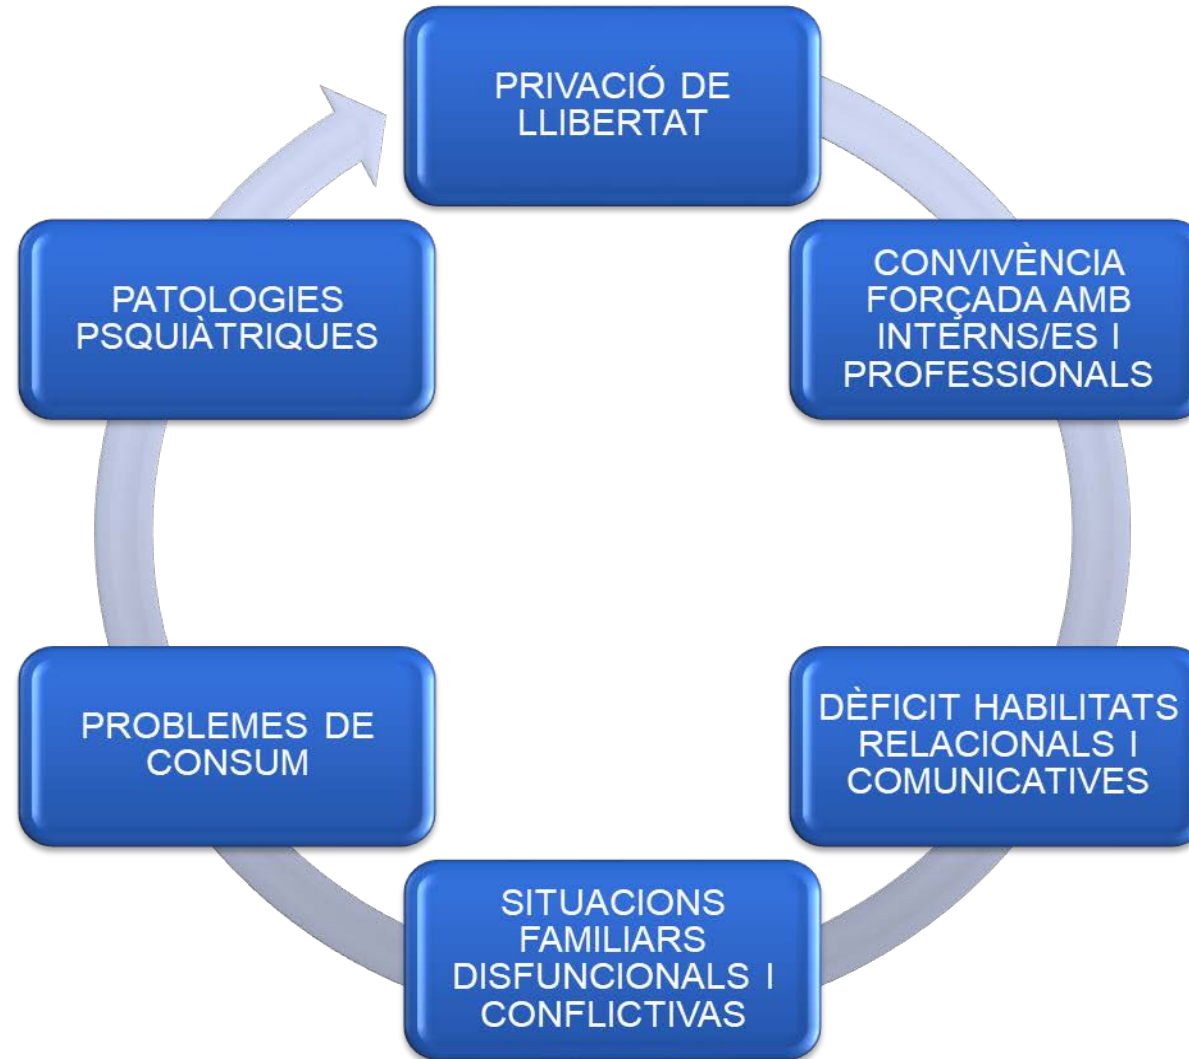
PRIVACIÓ DE LLIBERTAT

CONVIVÈNCIA FORÇADA AMB INTERNS/ES I PROFESSIONALS

DÈFICIT HABILITATS RELACIONALS I COMUNICATIVES

SITUACIONS FAMILIARS DISFUNCIONALS I CONFLICTIVAS

PROBLEMES DE CONSUM

PATOLOGIES PSQUIÀTRIQUES